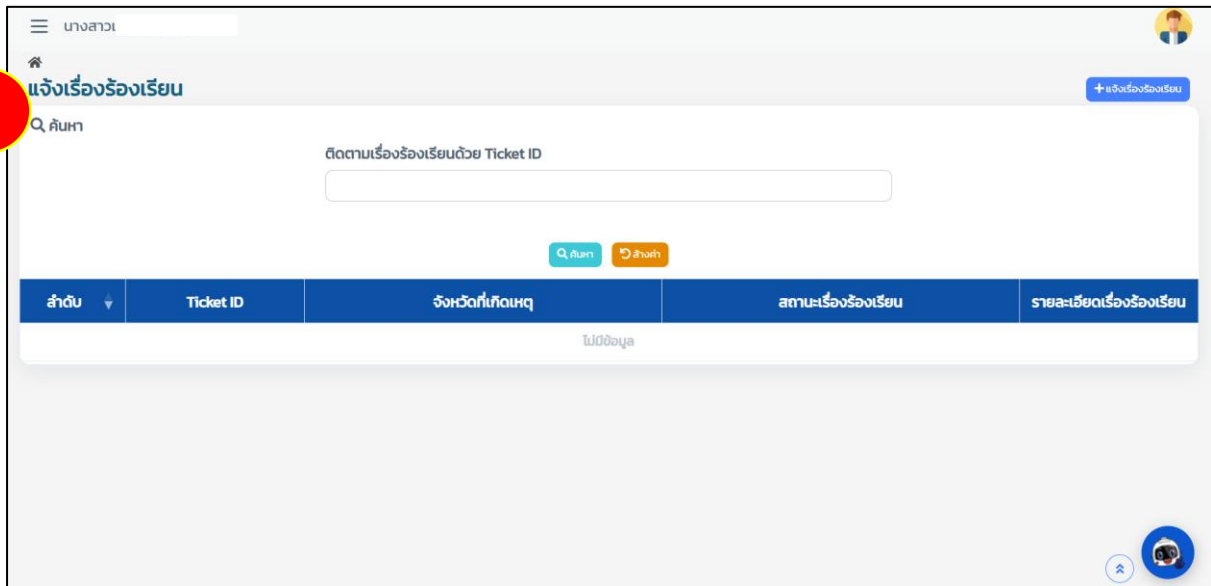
นางสาว

แจ้งเรื่องร้องเรียน

+แจ้งเรื่องร้องเรียน

ค้นหา

ติดตามเรื่องร้องเรียนด้วย Ticket ID

ค้นหา ล้างค่า

| ลำดับ | Ticket ID | จังหวัดที่เกิดเหตุ | สถานะเรื่องร้องเรียน | รายละเอียดเรื่องร้องเรียน |
|---|---|---|---|---|
| ไม่มีข้อมูล | | | | |